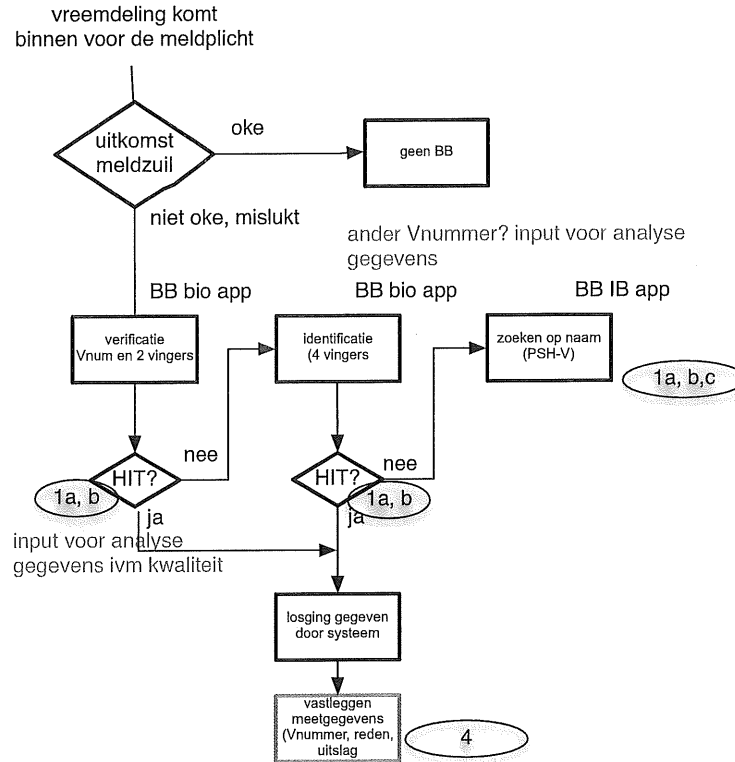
vreemdeling komt binnen voor de meldplicht

uitkomst meldzuil

oke

geen BB

niet oke, mislukt

ander Vnummer? input voor analyse gegevens

BB bio app

BB bio app

BB IB app

verificatie Vnum en 2 vingers

identificatie (4 vingers

zoeken op naam (PSH-V)

1a, b,c

nee

nee

HIT?

HIT?

1a, b

1a, b

ja

ja

input voor analyse gegevens ivm kwaliteit

losging gegeven door systeem

vastleggen meetgegevens (Vnummer, reden, uitslag

4